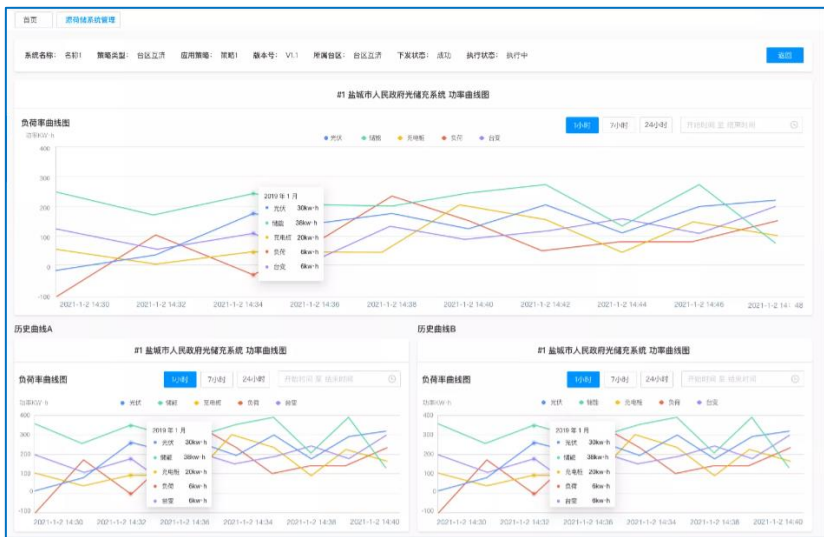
首页 源荷储系统管理

系统名称: 名价1 策略类型: 台区互济 应用策略: 策略1 版本号: V1.1 所属台区: 台区互济 下发状态: 成功 执行状态: 执行中

返回

#1 盐城市人民政府光储充系统 功率曲线图

负荷率曲线图

1小时 7小时 24小时 开始时间 至 结束时间

功率kW·h

光伏 储能 充电桩 负荷 台变

400
300
200
100
0
-100

2019 年 1 月
光伏 30kw·h
储能 38kw·h
充电桩 20kw·h
负荷 6kw·h
台变 6kw·h

2021-1-2 14:30 2021-1-2 14:32 2021-1-2 14:34 2021-1-2 14:36 2021-1-2 14:38 2021-1-2 14:40 2021-1-2 14:42 2021-1-2 14:44 2021-1-2 14:46 2021-1-2 14:48

历史曲线A

#1 盐城市人民政府光储充系统 功率曲线图

负荷率曲线图

1小时 7小时 24小时 开始时间 至 结束时间

功率kW·h

光伏 储能 充电桩 负荷 台变

400
300
200
100
0
-100

2019 年 1 月
光伏 30kw·h
储能 38kw·h
充电桩 20kw·h
负荷 6kw·h
台变 6kw·h

2021-1-2 14:30 2021-1-2 14:32 2021-1-2 14:36 2021-1-2 14:34 2021-1-2 14:38 2021-1-2 14:40

历史曲线B

#1 盐城市人民政府光储充系统 功率曲线图

负荷率曲线图

1小时 7小时 24小时 开始时间 至 结束时间

功率kW·h

光伏 储能 充电桩 负荷 台变

400
300
200
100
0
-100

2019 年 1 月
光伏 30kw·h
储能 38kw·h
充电桩 20kw·h
负荷 6kw·h
台变 6kw·h

2021-1-2 14:30 2021-1-2 14:32 2021-1-2 14:36 2021-1-2 14:34 2021-1-2 14:38 2021-1-2 14:40